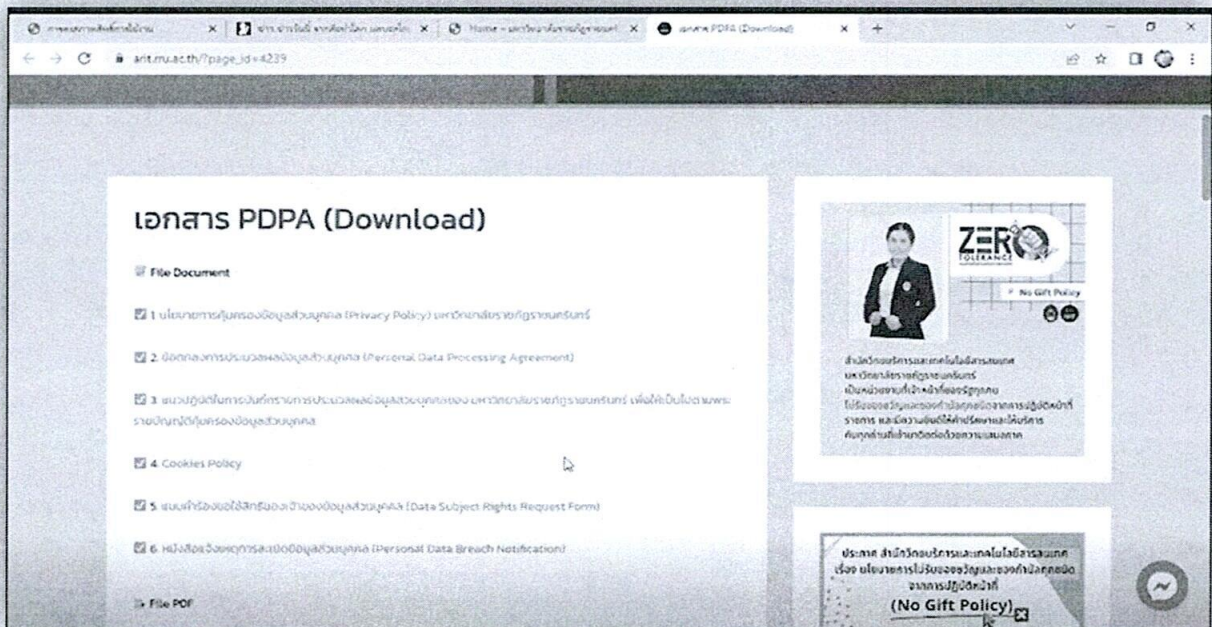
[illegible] × | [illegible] × | Home - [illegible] × | เอกสาร PDPA (Download) × +

arit.mu.ac.th/?page_id=4239

เอกสาร PDPA (Download)

File Document

1. นโยบายการคุ้มครองข้อมูลส่วนบุคคล (Privacy Policy) มหาวิทยาลัยราชภัฏราชนครินทร์

2. ข้อตกลงการประมวลผลข้อมูลส่วนบุคคล (Personal Data Processing Agreement)

3. แนวปฏิบัติในการบันทึกรายการประมวลผลข้อมูลส่วนบุคคลของ มหาวิทยาลัยราชภัฏราชนครินทร์ เพื่อให้เป็นไปตามพระราชบัญญัติคุ้มครองข้อมูลส่วนบุคคล

4. Cookies Policy

5. แบบคำร้องขอใช้สิทธิของเจ้าของข้อมูลส่วนบุคคล (Data Subject Rights Request Form)

6. หนังสือแจ้งเหตุการละเมิดข้อมูลส่วนบุคคล (Personal Data Breach Notification)

File PDF

ZERO TOLERANCE

No Gift Policy

สำนักวิทยบริการและเทคโนโลยีสารสนเทศ มหาวิทยาลัยราชภัฏราชนครินทร์ เป็นหน่วยงานที่เจ้าหน้าที่ของรัฐทุกคน ไม่รับของขวัญและของกำนัลทุกชนิดจากการปฏิบัติหน้าที่ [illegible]

ประกาศ สำนักวิทยบริการและเทคโนโลยีสารสนเทศ เรื่อง นโยบายการไม่รับของขวัญและของกำนัลทุกชนิดจากการปฏิบัติหน้าที่

(No Gift Policy)